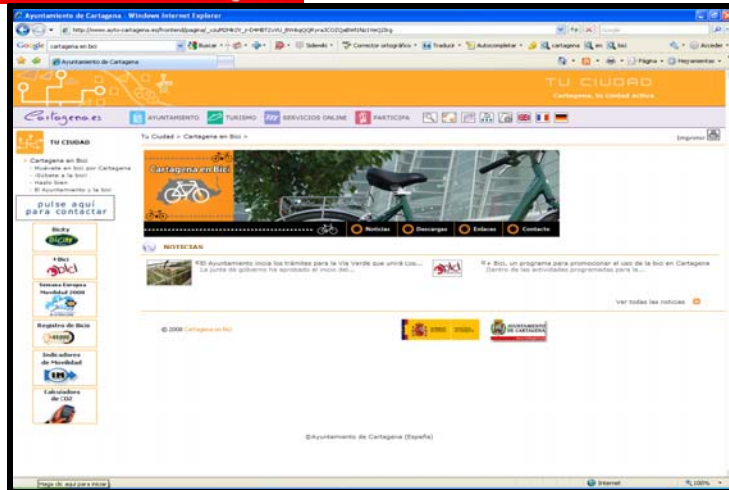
Ayuntamiento de Cartagena - Windows Internet Explorer

http://www.ayto-cartagena.es/frontend/pagina/_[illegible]

Google cartagena en bici Buscar Sidewiki Corrector ortográfico Traducir Autocompletar cartagena en bici Acceder

Ayuntamiento de Cartagena Página Herramientas

TU CIUDAD
Cartagena, tu ciudad activa

Cartagena.es AYUNTAMIENTO TURISMO SERVICIOS ONLINE PARTICIPA

TU CIUDAD

Cartagena en Bici
Muévete en bici por Cartagena
Súbete a la bici
Hazlo bien
El Ayuntamiento y la bici

pulse aquí para contactar

Bicky
Bicity

+Bici
+bici

Semana Europea Movilidad 2008

Registro de Bicis

Indicadores de Movilidad

Calculadora de CO2

Tu Ciudad > Cartagena en Bici >

Imprimir

Cartagena en Bici

Noticias Descargas Enlaces Contacto

NOTICIAS

El Ayuntamiento inicia los trámites para la Vía Verde que unirá Los...
La junta de gobierno ha aprobado el inicio del...

+ Bici, un programa para promocionar el uso de la bici en Cartagena
Dentro de las actividades programadas para la...

Ver todas las noticias

© 2008 Cartagena en Bici

AYUNTAMIENTO DE CARTAGENA

©Ayuntamiento de Cartagena (España)

Haga clic aquí para iniciar Internet 100%